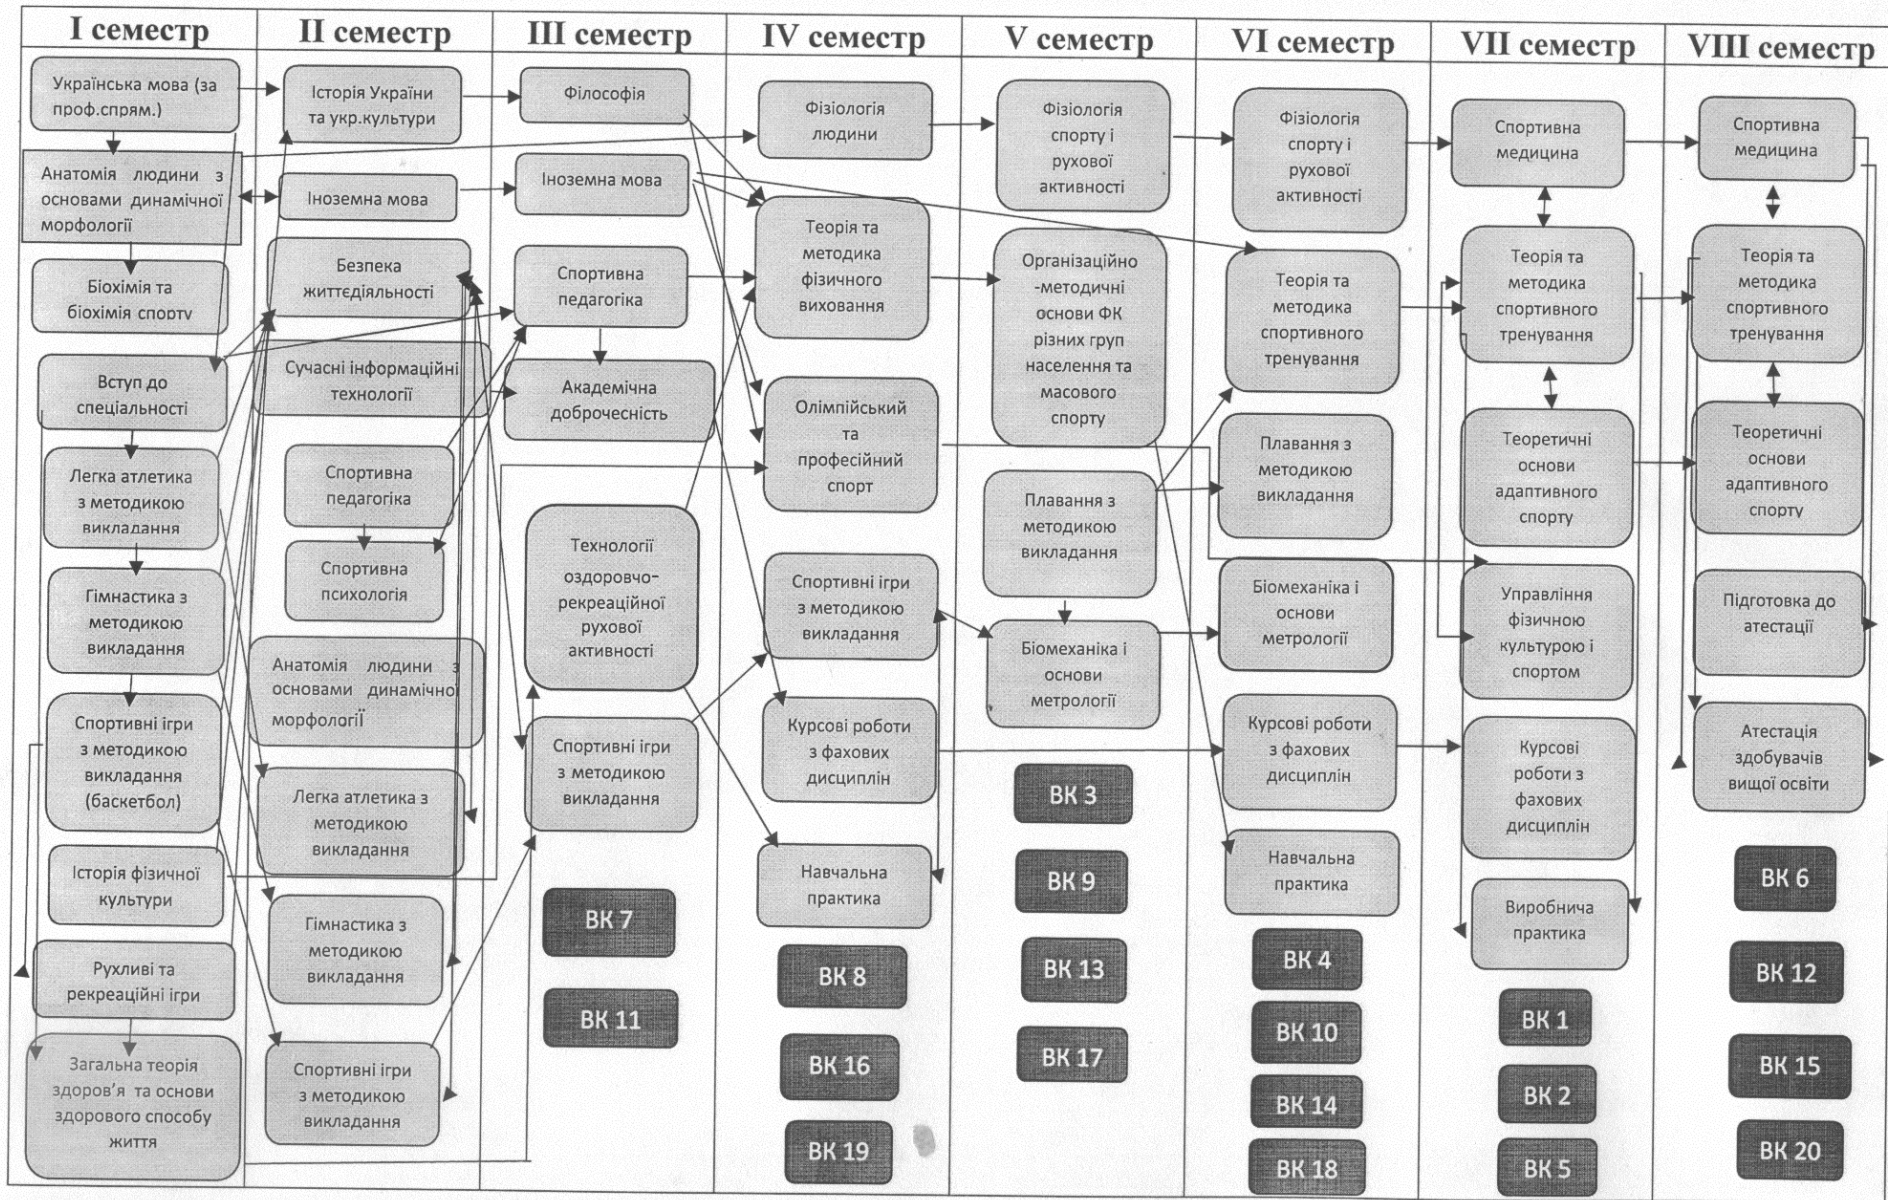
I семестр

Українська мова (за проф.спрям.)

Анатомія людини з основами динамічної морфології

Біохімія та біохімія спорту

Вступ до спеціальності

Легка атлетика з методикою викладання

Гімнастика з методикою викладання

Спортивні ігри з методикою викладання (баскетбол)

Історія фізичної культури

Рухливі та рекреаційні ігри

Загальна теорія здоров'я та основи здорового способу життя

II семестр

Історія України та укр.культури

Іноземна мова

Безпека життєдіяльності

Сучасні інформаційні технології

Спортивна педагогіка

Спортивна психологія

Анатомія людини з основами динамічної морфології

Легка атлетика з методикою викладання

Гімнастика з методикою викладання

Спортивні ігри з методикою викладання

III семестр

Філософія

Іноземна мова

Спортивна педагогіка

Академічна доброчесність

Технології оздоровчо-рекреаційної рухової активності

Спортивні ігри з методикою викладання

ВК 7

ВК 11

IV семестр

Фізіологія людини

Теорія та методика фізичного виховання

Олімпійський та професійний спорт

Спортивні ігри з методикою викладання

Курсові роботи з фахових дисциплін

Навчальна практика

ВК 8

ВК 16

ВК 19

V семестр

Фізіологія спорту і рухової активності

Організаційно-методичні основи ФК різних груп населення та масового спорту

Плавання з методикою викладання

Біомеханіка і основи метрології

ВК 3

ВК 9

ВК 13

ВК 17

VI семестр

Фізіологія спорту і рухової активності

Теорія та методика спортивного тренування

Плавання з методикою викладання

Біомеханіка і основи метрології

Курсові роботи з фахових дисциплін

Навчальна практика

ВК 4

ВК 10

ВК 14

ВК 18

VII семестр

Спортивна медицина

Теорія та методика спортивного тренування

Теоретичні основи адаптивного спорту

Управління фізичною культурою і спортом

Курсові роботи з фахових дисциплін

Виробнича практика

ВК 1

ВК 2

ВК 5

VIII семестр

Спортивна медицина

Теорія та методика спортивного тренування

Теоретичні основи адаптивного спорту

Підготовка до атестації

Атестація здобувачів вищої освіти

ВК 6

ВК 12

ВК 15

ВК 20